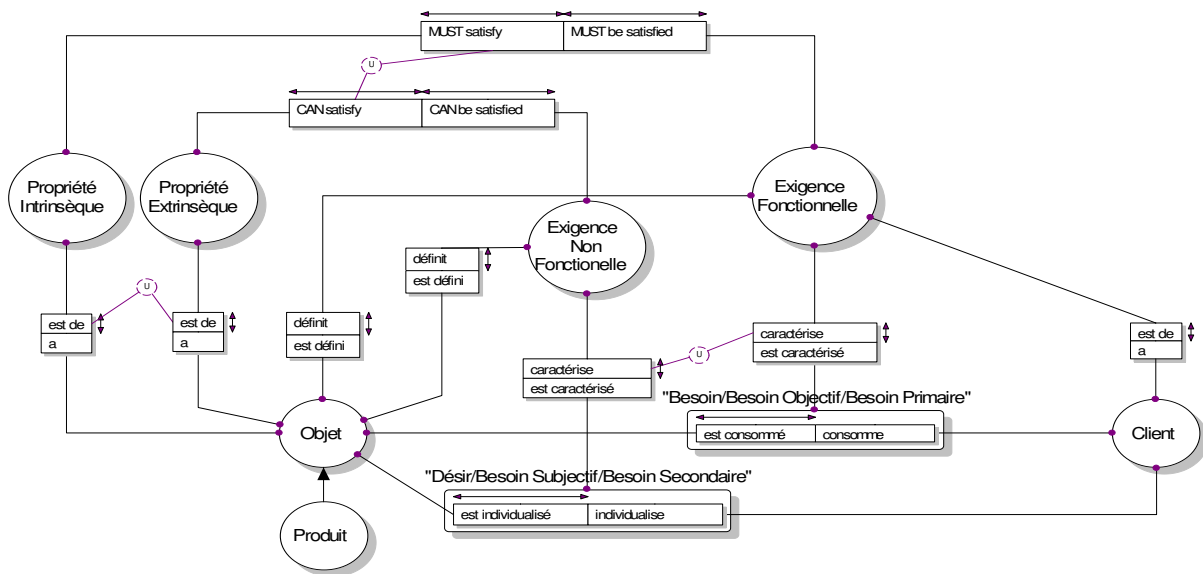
MUST satisfy | MUST be satisfied

U

CAN satisfy | CAN be satisfied

Propriété Intrinsèque

Propriété Extrinsèque

Exigence Fonctionnelle

Exigence Non Fonctionelle

définit
est défini

U

est de
a

est de
a

définit
est défini

caractérise
est caractérisé

U

caractérise
est caractérisé

est de
a

"Besoin/Besoin Objectif/Besoin Primaire"

est consommé | consomme

Objet

Client

"Désir/Besoin Subjectif/Besoin Secondaire"

est individualisé | individualise

Produit